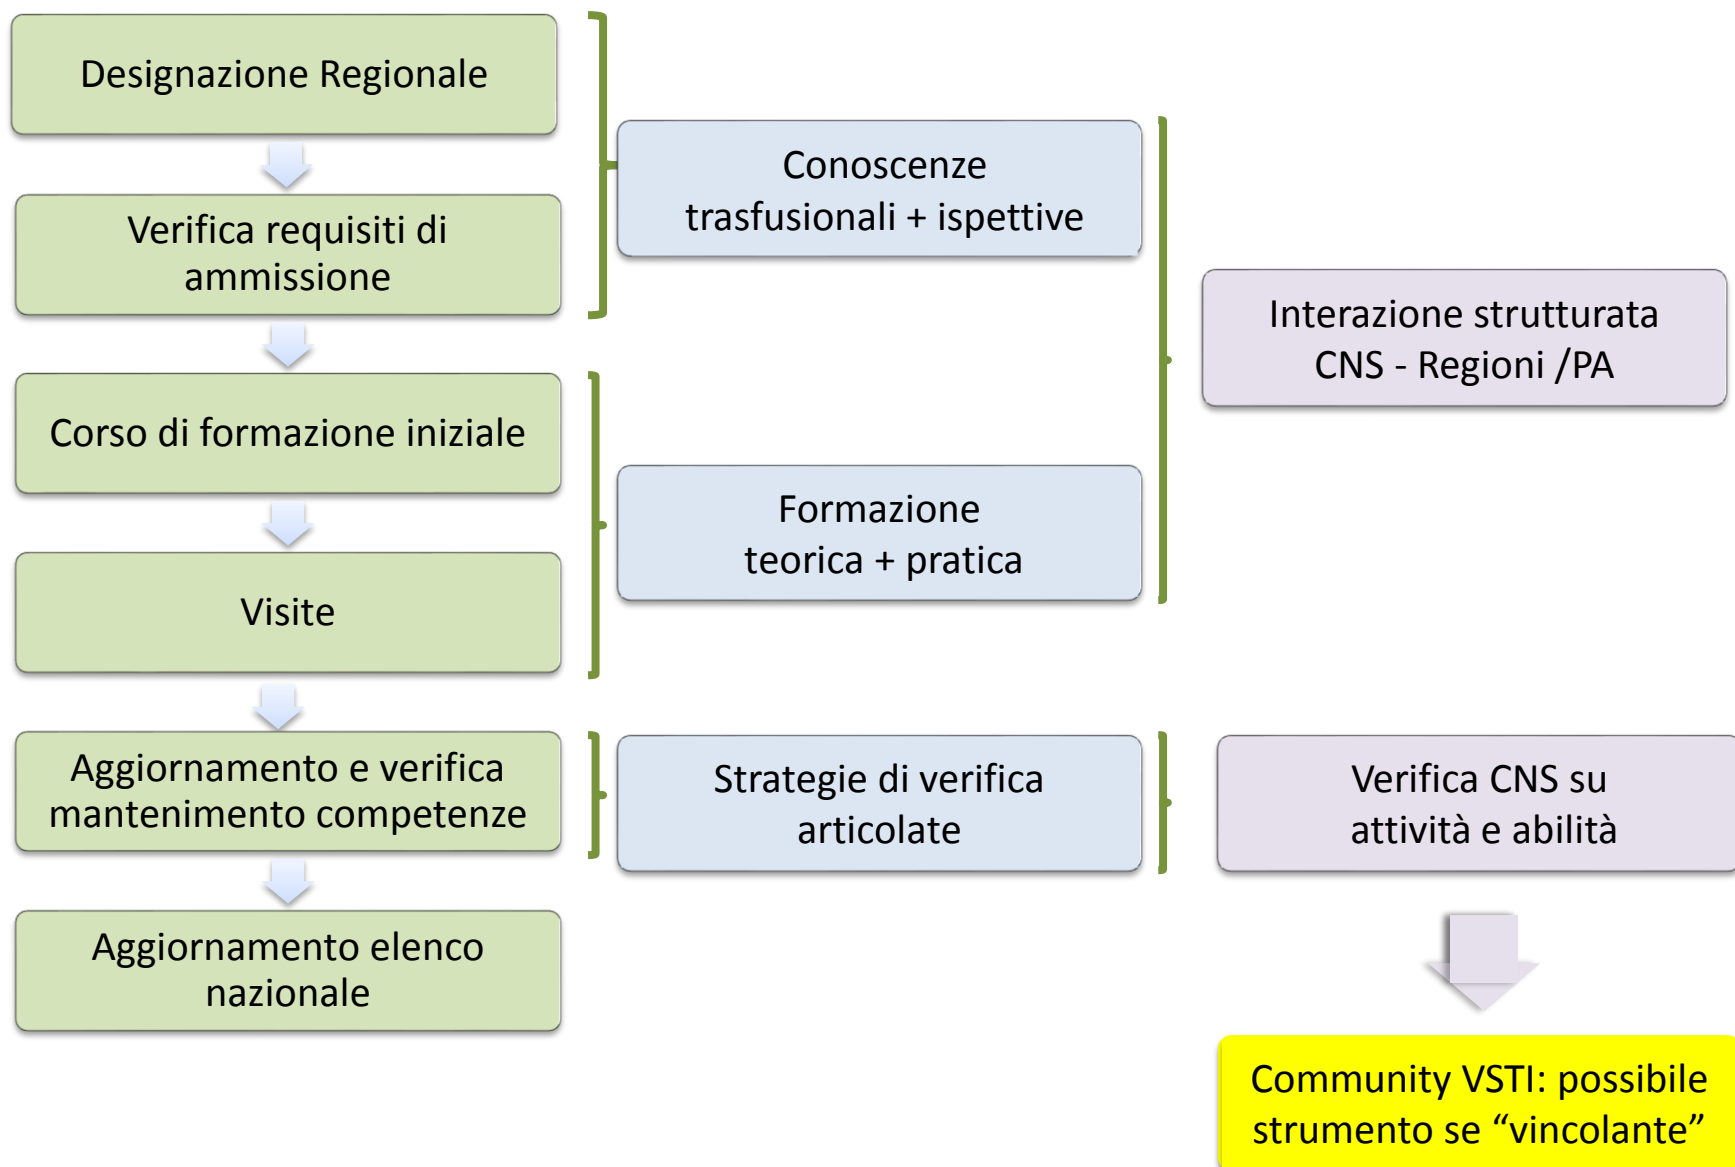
Designazione Regionale

Verifica requisiti di ammissione

Corso di formazione iniziale

Visite

Aggiornamento e verifica mantenimento competenze

Aggiornamento elenco nazionale

Conoscenze trasfusionali + ispettive

Formazione teorica + pratica

Strategie di verifica articolate

Interazione strutturata CNS - Regioni /PA

Verifica CNS su attività e abilità

Community VSTI: possibile strumento se “vincolante”